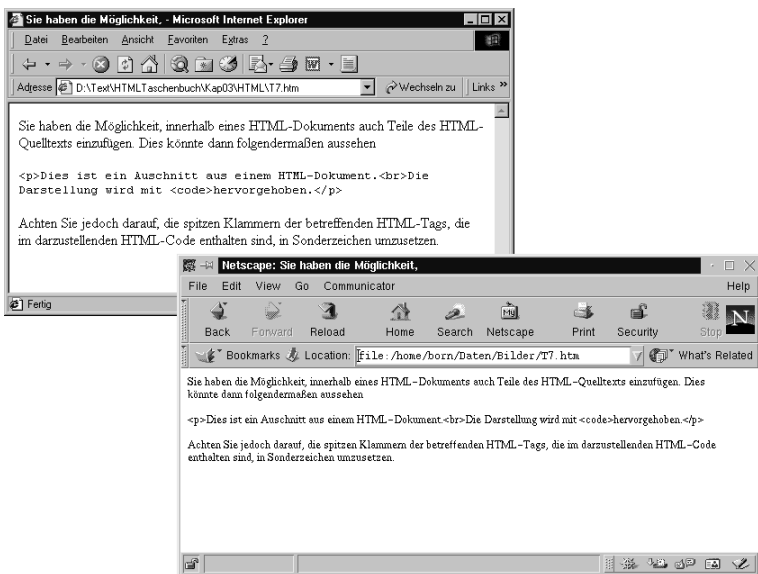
Sie haben die Möglichkeit, - Microsoft Internet Explorer

Datei Bearbeiten Ansicht Favoriten Extras ?

Adresse D:\Text\HTMLTaschenbuch\Kap03\HTML\T7.htm Wechseln zu Links »

Sie haben die Möglichkeit, innerhalb eines HTML-Dokuments auch Teile des HTML-Quelltexts einzufügen. Dies könnte dann folgendermaßen aussehen

<p>Dies ist ein Auschnitt aus einem HTML-Dokument.<br>Die Darstellung wird mit <code>hervorgehoben.</p>

Achten Sie jedoch darauf, die spitzen Klammern der betreffenden HTML-Tags, die im darzustellenden HTML-Code enthalten sind, in Sonderzeichen umzusetzen.

Fertig

Netscape: Sie haben die Möglichkeit,

File Edit View Go Communicator Help

Back Forward Reload Home Search Netscape Print Security Stop

Bookmarks Location: File:/home/born/Daten/Bilder/T7.htm What's Related

Sie haben die Möglichkeit, innerhalb eines HTML-Dokuments auch Teile des HTML-Quelltexts einzufügen. Dies könnte dann folgendermaßen aussehen

<p>Dies ist ein Auschnitt aus einem HTML-Dokument.<br>Die Darstellung wird mit <code>hervorgehoben.</p>

Achten Sie jedoch darauf, die spitzen Klammern der betreffenden HTML-Tags, die im darzustellenden HTML-Code enthalten sind, in Sonderzeichen umzusetzen.